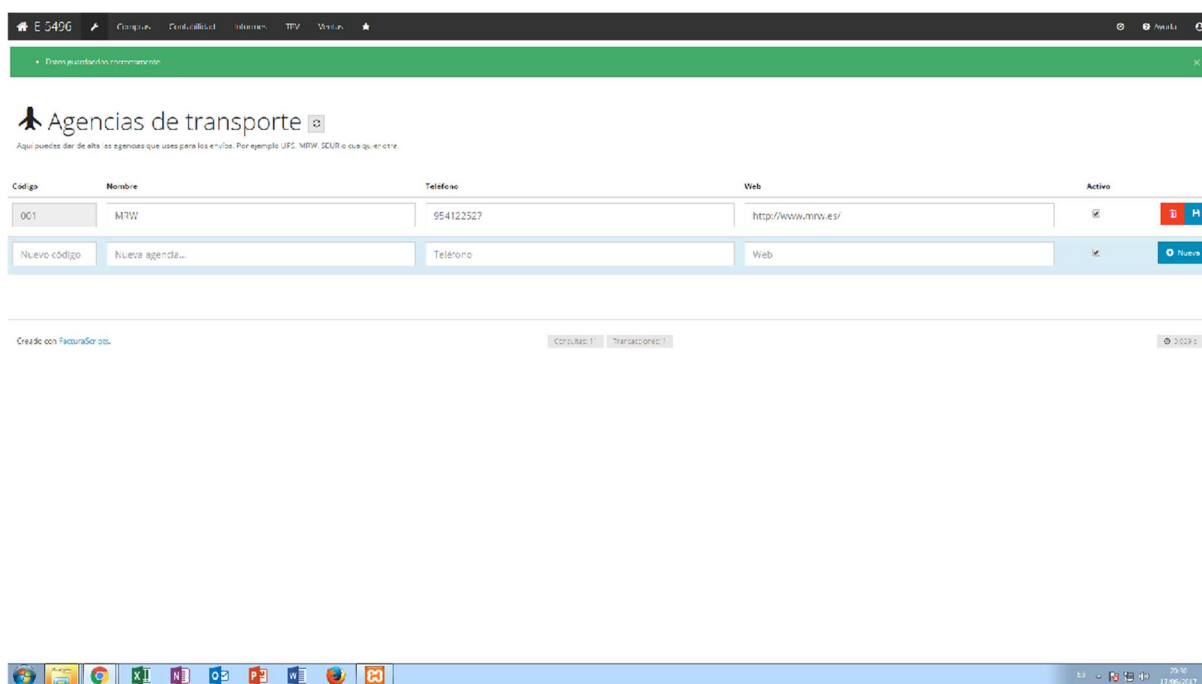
E 5496 Compras Contabilidad Informes TPV Ventas Ayuda

• Datos guardados correctamente.

Agencias de transporte

Aquí puedes dar de alta las agencias que uses para los envíos. Por ejemplo UPS, MRW, SEUR o cualquier otra.

| Código | Nombre | Teléfono | Web | Activo | |
|---|---|---|---|---|---|
| 001 | MRW | 954122527 | http://www.mrw.es/ | ✔ | |
| Nuevo código | Nueva agencia... | Teléfono | Web | ✔ | Nueva |

Creado con FacturaScripts.

Consultas: 1 Transacciones: 1

0.029 s

ES 20:16 17-06-2017